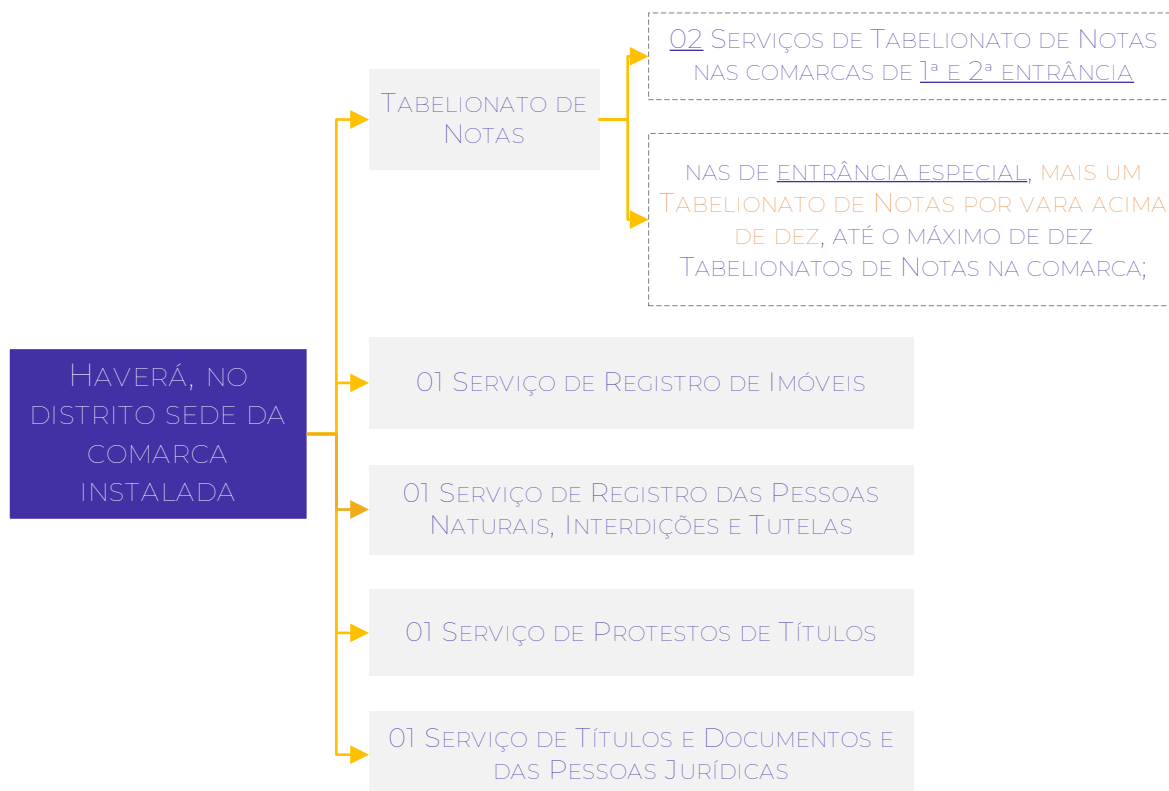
Haverá, no distrito sede da comarca instalada

Tabelionato de Notas

02 Serviços de Tabelionato de Notas nas comarcas de 1ª e 2ª entrância

nas de entrância especial, mais um Tabelionato de Notas por vara acima de dez, até o máximo de dez Tabelionatos de Notas na comarca;

01 Serviço de Registro de Imóveis

01 Serviço de Registro das Pessoas Naturais, Interdições e Tutelas

01 Serviço de Protestos de Títulos

01 Serviço de Títulos e Documentos e das Pessoas Jurídicas